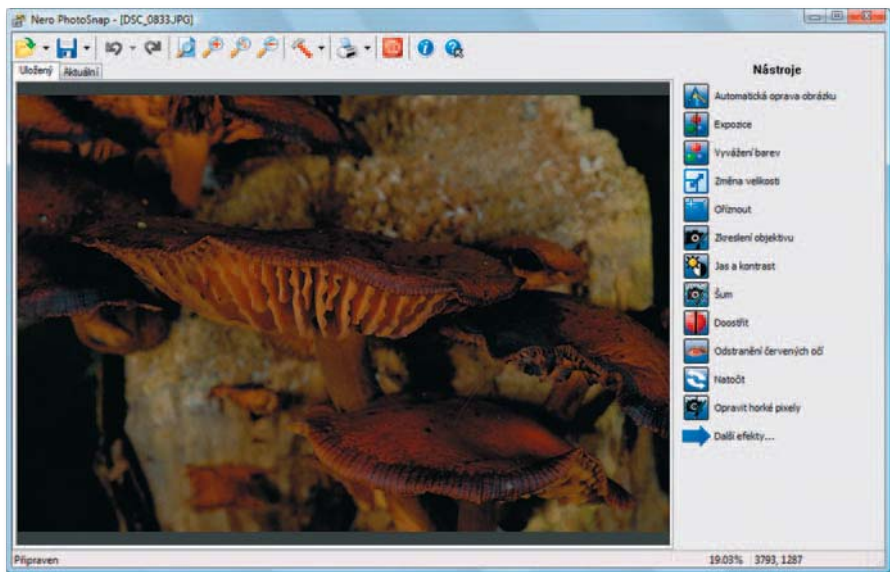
Nero PhotoSnap - [DSC_0833.JPG]

Uložený Aktuální

Nástroje

Automatická oprava obrázku

Expozice

Vyvážení barev

Změna velikosti

Oříznout

Zkreslení objektivu

Jas a kontrast

Šum

Doostřit

Odstranění červených očí

Natočit

Opravit horké pixely

Další efekty...

Připraven

19.03% 3793, 1287